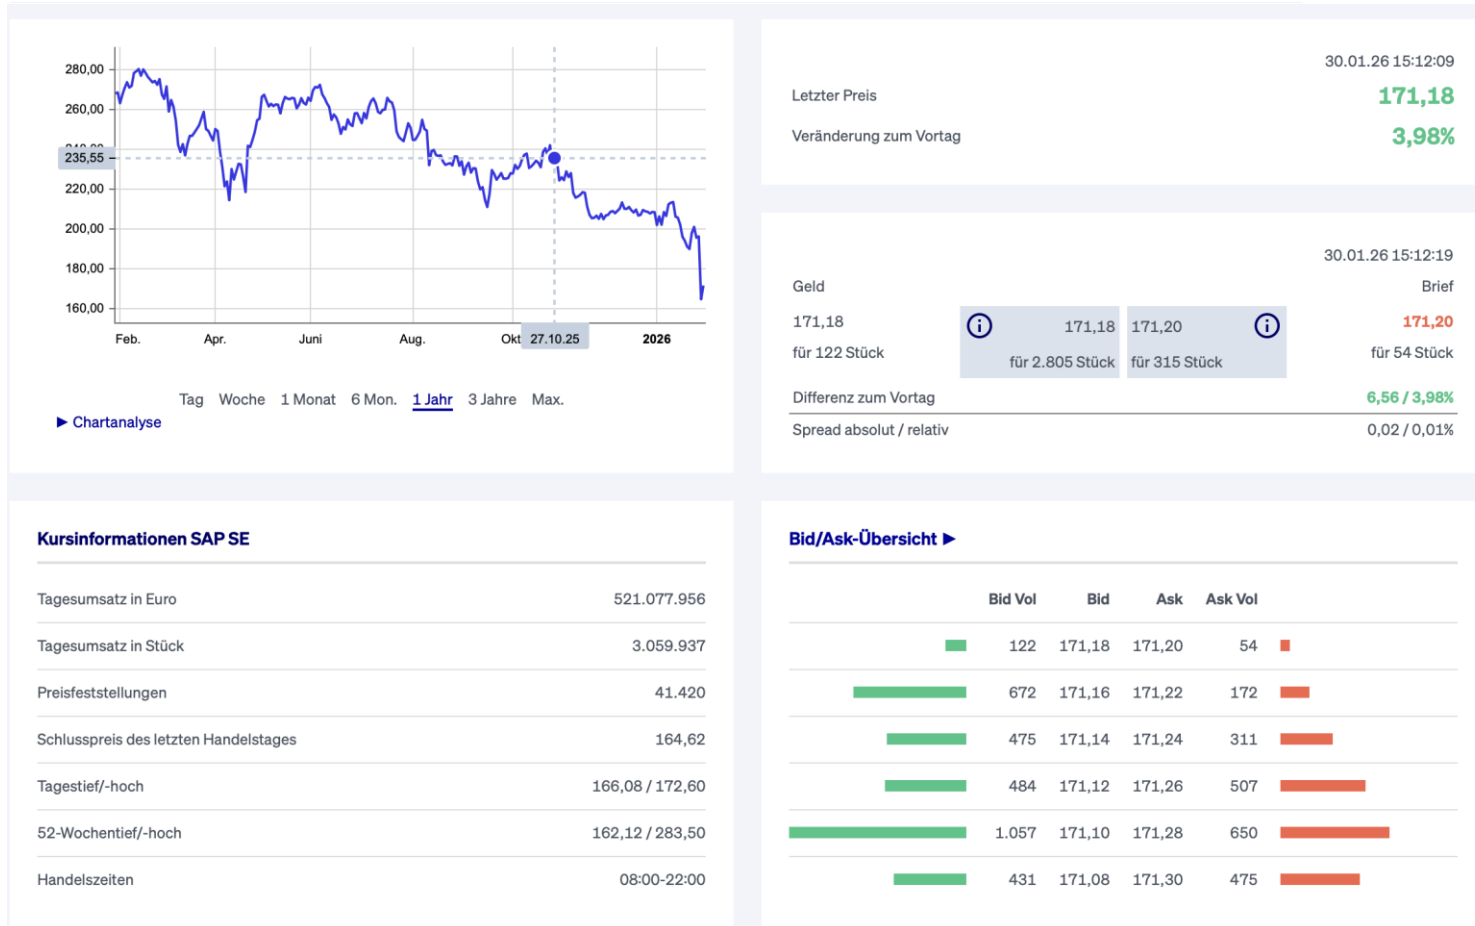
280,00
260,00
235,55
220,00
200,00
180,00
160,00
Feb. Apr. Juni Aug. Okt 27.10.25 2026

Tag Woche 1 Monat 6 Mon. 1 Jahr 3 Jahre Max.
▶ Chartanalyse

30.01.26 15:12:09
Letzter Preis 171,18
Veränderung zum Vortag 3,98%

30.01.26 15:12:19
Geld Brief
171,18
für 122 Stück
171,18
für 2.805 Stück
171,20
für 315 Stück
171,20
für 54 Stück
Differenz zum Vortag 6,56 / 3,98%
Spread absolut / relativ 0,02 / 0,01%

Kursinformationen SAP SE

| | |
|---|---|
| Tagesumsatz in Euro | 521.077.956 |
| Tagesumsatz in Stück | 3.059.937 |
| Preisfeststellungen | 41.420 |
| Schlusspreis des letzten Handelstages | 164,62 |
| Tagestief/-hoch | 166,08 / 172,60 |
| 52-Wochentief/-hoch | 162,12 / 283,50 |
| Handelszeiten | 08:00-22:00 |

Bid/Ask-Übersicht ▶

| Bid Vol | Bid | Ask | Ask Vol |
|---|---|---|---|
| 122 | 171,18 | 171,20 | 54 |
| 672 | 171,16 | 171,22 | 172 |
| 475 | 171,14 | 171,24 | 311 |
| 484 | 171,12 | 171,26 | 507 |
| 1.057 | 171,10 | 171,28 | 650 |
| 431 | 171,08 | 171,30 | 475 |